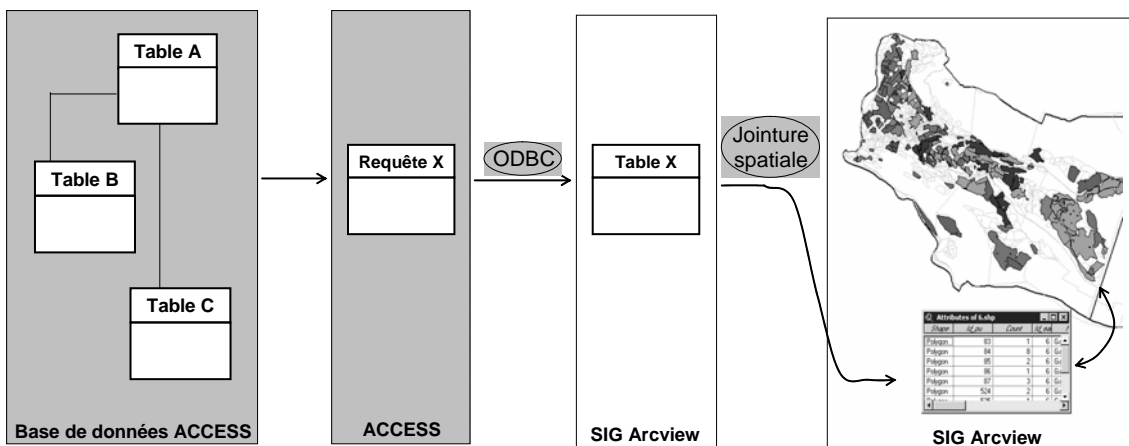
Table A

Table B

Table C

Base de données ACCESS

Requête X

ACCESS

ODBC

Table X

SIG Arcview

Jointure spatiale

Attributes of 6.shp

| Shape | Id_pu | Count | Id_na |
|---|---|---|---|
| Polygon | 83 | 1 | 6 |
| Polygon | 84 | 8 | 6 |
| Polygon | 85 | 2 | 6 |
| Polygon | 86 | 1 | 6 |
| Polygon | 87 | 3 | 6 |
| Polygon | 524 | 2 | 6 |

SIG Arcview